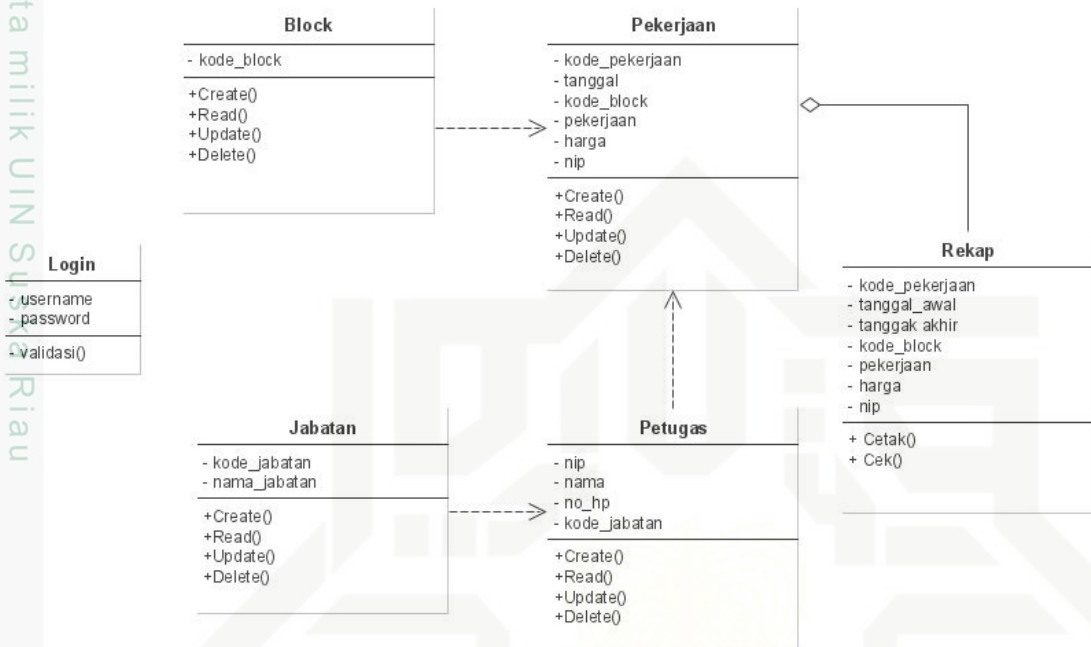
ta milik UIN Suska Riau

Block
- kode_block
+Create()
+Read()
+Update()
+Delete()

Pekerjaan
- kode_pekerjaan
- tanggal
- kode_block
- pekerjaan
- harga
- nip
+Create()
+Read()
+Update()
+Delete()

Login
- username
- password
- validasi()

Rekap
- kode_pekerjaan
- tanggal_awal
- tanggak akhir
- kode_block
- pekerjaan
- harga
- nip
+ Cetak()
+ Cek()

Jabatan
- kode_jabatan
- nama_jabatan
+Create()
+Read()
+Update()
+Delete()

Petugas
- nip
- nama
- no_hp
- kode_jabatan
+Create()
+Read()
+Update()
+Delete()